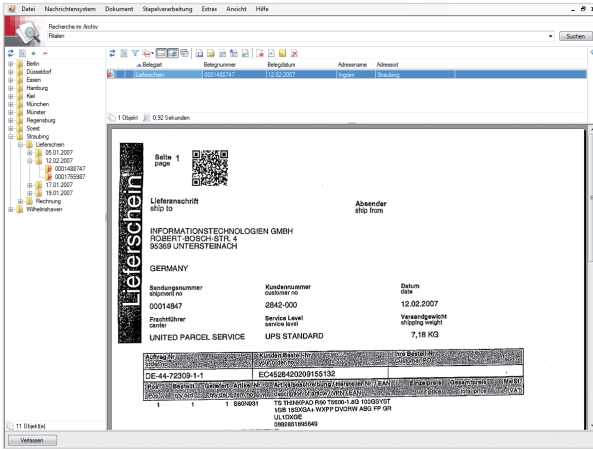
Datei Nachrichtensystem Dokument Stapelverarbeitung Extras Ansicht Hilfe

Recherche im Archiv
Filialen
Suchen

Berlin
Düsseldorf
Essen
Hamburg
Kiel
München
Münster
Regensburg
Soest
Straubing
Lieferschein
05.01.2007
12.02.2007
0001488747
0001755987
17.01.2007
19.01.2007
Rechnung
Wilhelmshaven

| Belegart | Belegnummer | Belegdatum | Adressname | Adressort |
|---|---|---|---|---|
| Lieferschein | 0001488747 | 12.02.2007 | Ingram | Straubing |

1 Objekt 0,92 Sekunden

Lieferschein

Seite 1
page

Lieferanschrift
ship to

Absender
ship from

INFORMATIONSTECHNOLOGIEN GMBH
ROBERT-BOSCH-STR. 4
95369 UNTERSTEINACH

GERMANY

Sendungsnummer
shipment no
00014847

Kundennummer
customer no
2842-000

Datum
date
12.02.2007

Frachtführer
carrier
UNITED PARCEL SERVICE

Service Level
service level
UPS STANDARD

Versandgewicht
shipping weight
7,18 KG

Auftrag Nr.
Kunden Bestell-Nr.
Ihre Bestell-Nr.

DE-44-72309-1-1
EC4528420209155132

Pos
Bestellt
Geliefert
Artikel Nr.
Artikelbeschreibung / Hersteller Nr. / EAN
Einzelpreis
Gesamtpreis
Menge

1 1 1 S60N931
TS THINKPAD R60 T5600-1.83 100GSYST
1GB 15SXGA+ WXPP DVDRW ABG FP GR
UL/OXGE
0882861895649

11 Objekt(e)

Verlassen